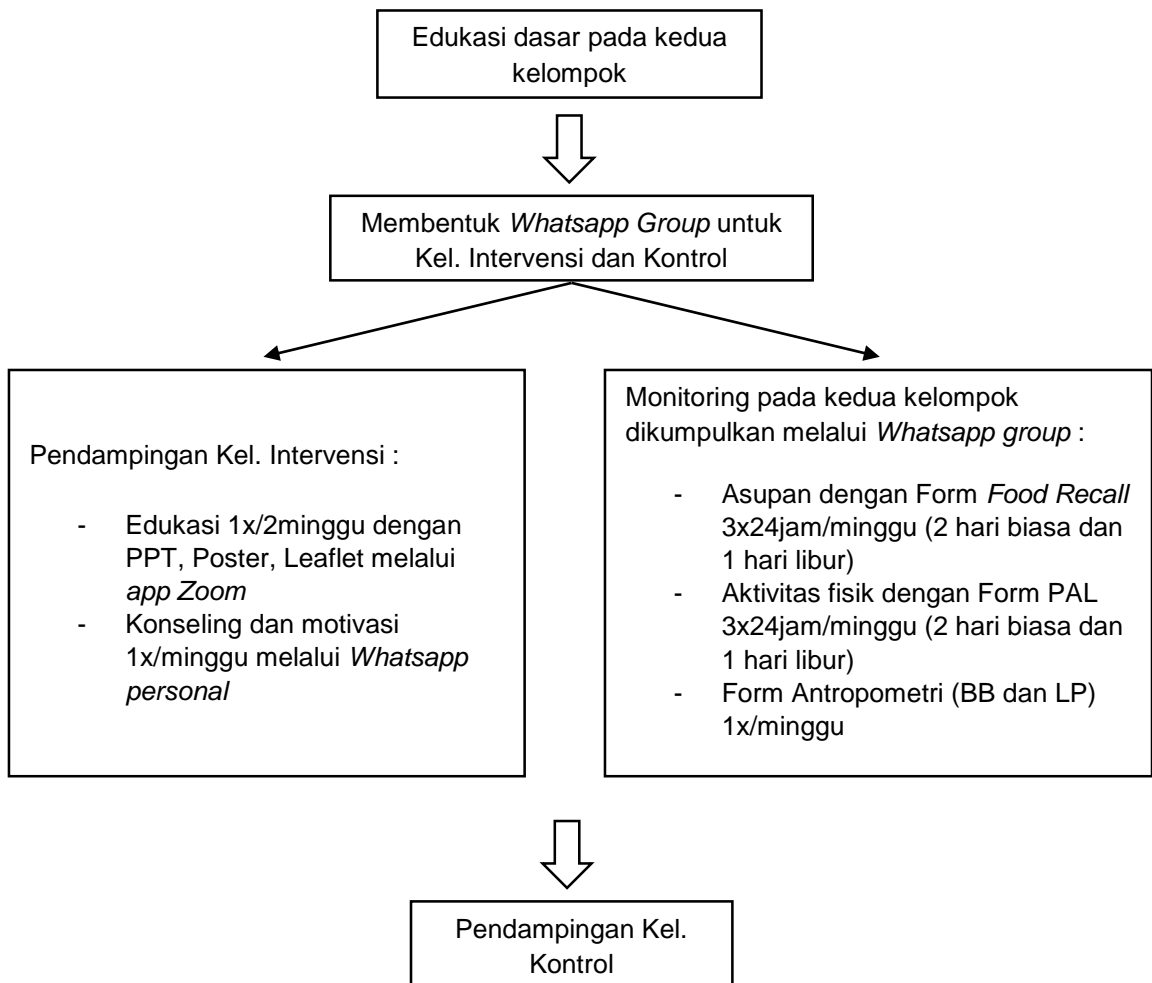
Edukasi dasar pada kedua kelompok

Membentuk *Whatsapp Group* untuk Kel. Intervensi dan Kontrol

Pendampingan Kel. Intervensi :

- Edukasi 1x/2minggu dengan PPT, Poster, Leaflet melalui *app Zoom*
- Konseling dan motivasi 1x/minggu melalui *Whatsapp personal*

Monitoring pada kedua kelompok dikumpulkan melalui *Whatsapp group* :

- Asupan dengan Form *Food Recall* 3x24jam/minggu (2 hari biasa dan 1 hari libur)
- Aktivitas fisik dengan Form PAL 3x24jam/minggu (2 hari biasa dan 1 hari libur)
- Form Antropometri (BB dan LP) 1x/minggu

Pendampingan Kel. Kontrol